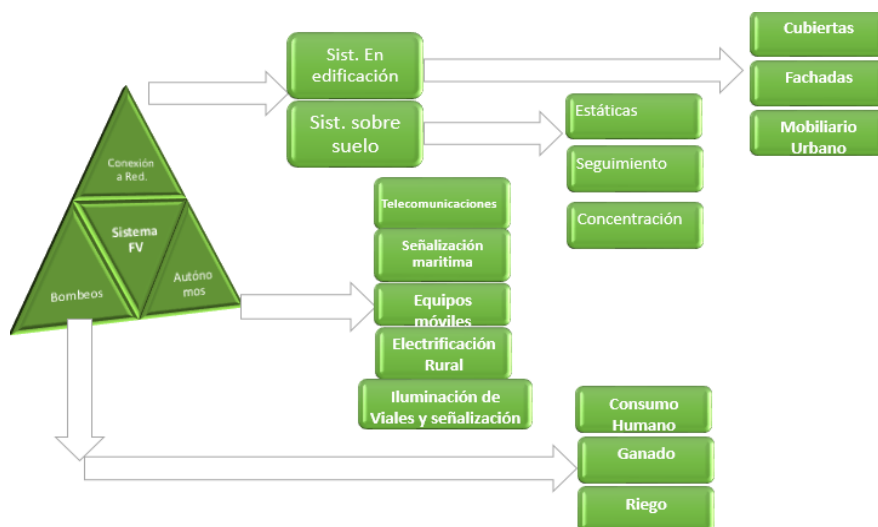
Conexión a Red.

Sistema FV

Bombeos

Autónomos

Sist. En edificación

Sist. sobre suelo

Cubiertas

Fachadas

Mobiliario Urbano

Estáticas

Seguimiento

Concentración

Telecomunicaciones

Señalización maritima

Equipos móviles

Electrificación Rural

Iluminación de Viales y señalización

Consumo Humano

Ganado

Riego